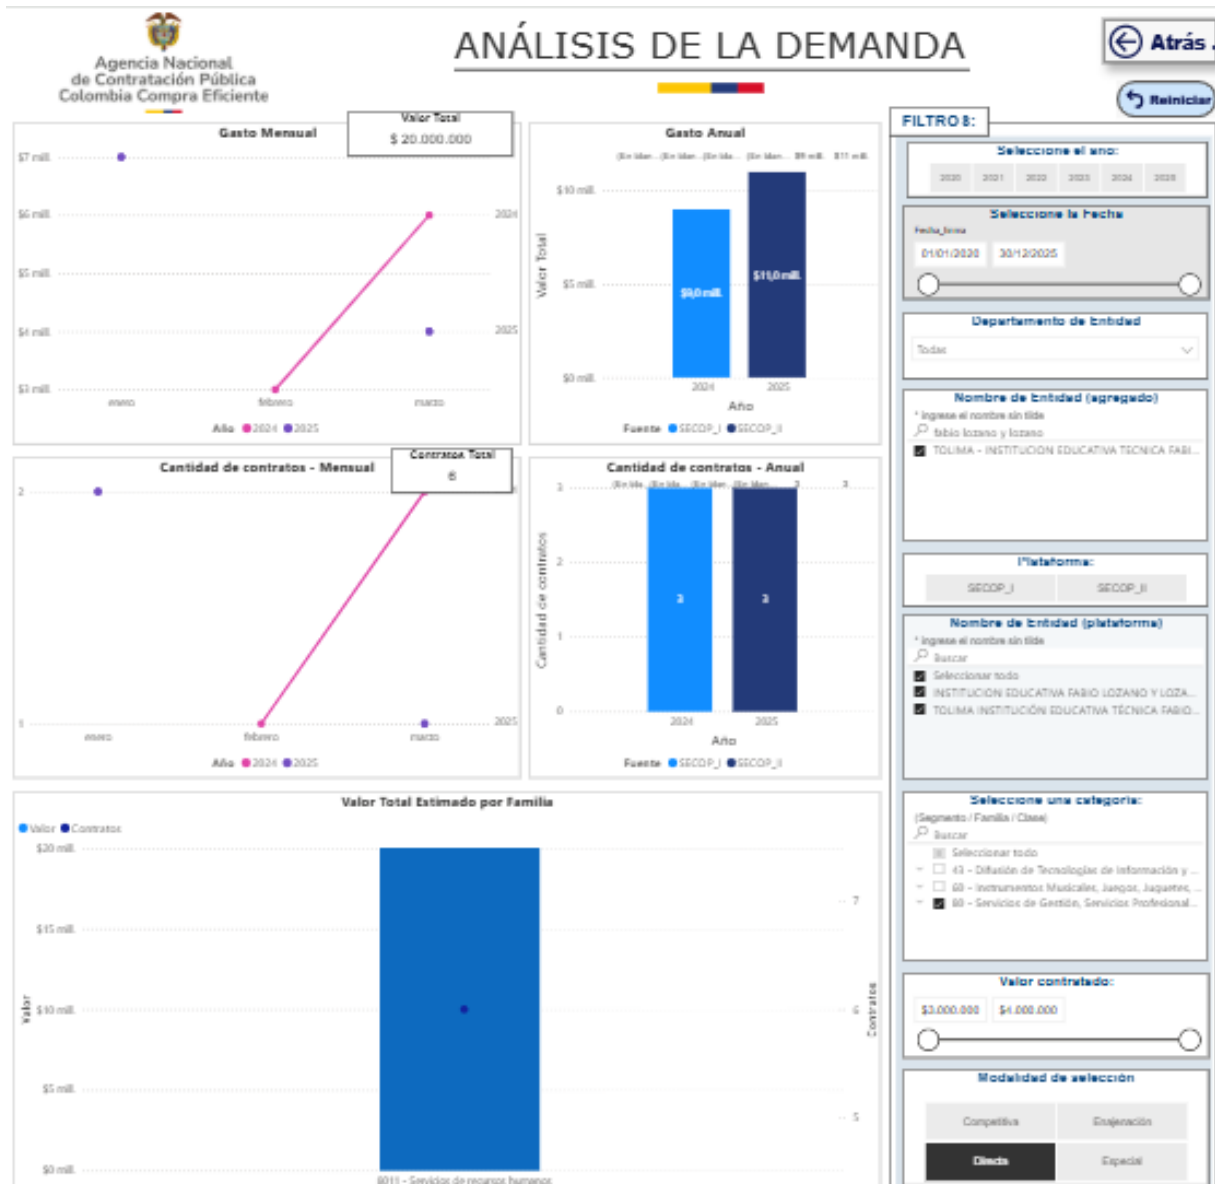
Agencia Nacional de Contratación Pública Colombia Compra Eficiente

ANÁLISIS DE LA DEMANDA

Atrás

Reinicia

FILTROS:

Gasto Mensual

Valor Total
$ 20.000.000

$7 mill.
$6 mill.
$5 mill.
$4 mill.
$3 mill.
2024
2025
enero febrero marzo
Año 2024 2025

Gasto Anual

(En blan... (En blan... (En bla... (En blan... $9 mill. $11 mill.
$10 mill.
$5 mill.
$0 mill.
Valor Total
$9,0 mill.
$11,0 mill.
2024 2025
Año
Fuente SECOP_I SECOP_II

Cantidad de contratos - Mensual

Contratos Total
6

2
1
2025
enero febrero marzo
Año 2024 2025

Cantidad de contratos - Anual

(En bla... (En bla... (En blan... (En blan... 3 3
3
2
1
0
Cantidad de contratos
3
3
2024 2025
Año
Fuente SECOP_I SECOP_II

Valor Total Estimado por Familia

Valor Contratos
$20 mill.
$15 mill.
$10 mill.
$5 mill.
$0 mill.
Valor
7
6
5
Contratos
8011 - Servicios de recursos humanos

Seleccione el año:
2020 2021 2022 2023 2024 2025

Seleccione la Fecha
Fecha_firma
01/01/2020 30/12/2025

Departamento de Entidad
Todas

Nombre de Entidad (agregado)
* Ingrese el nombre sin tilde
fabio lozano y lozano
TOLIMA - INSTITUCION EDUCATIVA TECNICA FABI...

Plataforma:
SECOP_I SECOP_II

Nombre de Entidad (plataforma)
* Ingrese el nombre sin tilde
Buscar
Seleccionar todo
INSTITUCION EDUCATIVA FABIO LOZANO Y LOZA...
TOLIMA INSTITUCIÓN EDUCATIVA TÉCNICA FABIO...

Seleccione una categoría:
(Segmento / Familia / Clase)
Buscar
Seleccionar todo
43 - Difusión de Tecnologías de Información y ...
60 - Instrumentos Musicales, Juegos, Juguetes, ...
80 - Servicios de Gestión, Servicios Profesional...

Valor contratado:
$3.000.000 $4.000.000

Modalidad de selección
Competitiva Enajenación
Directa Especial